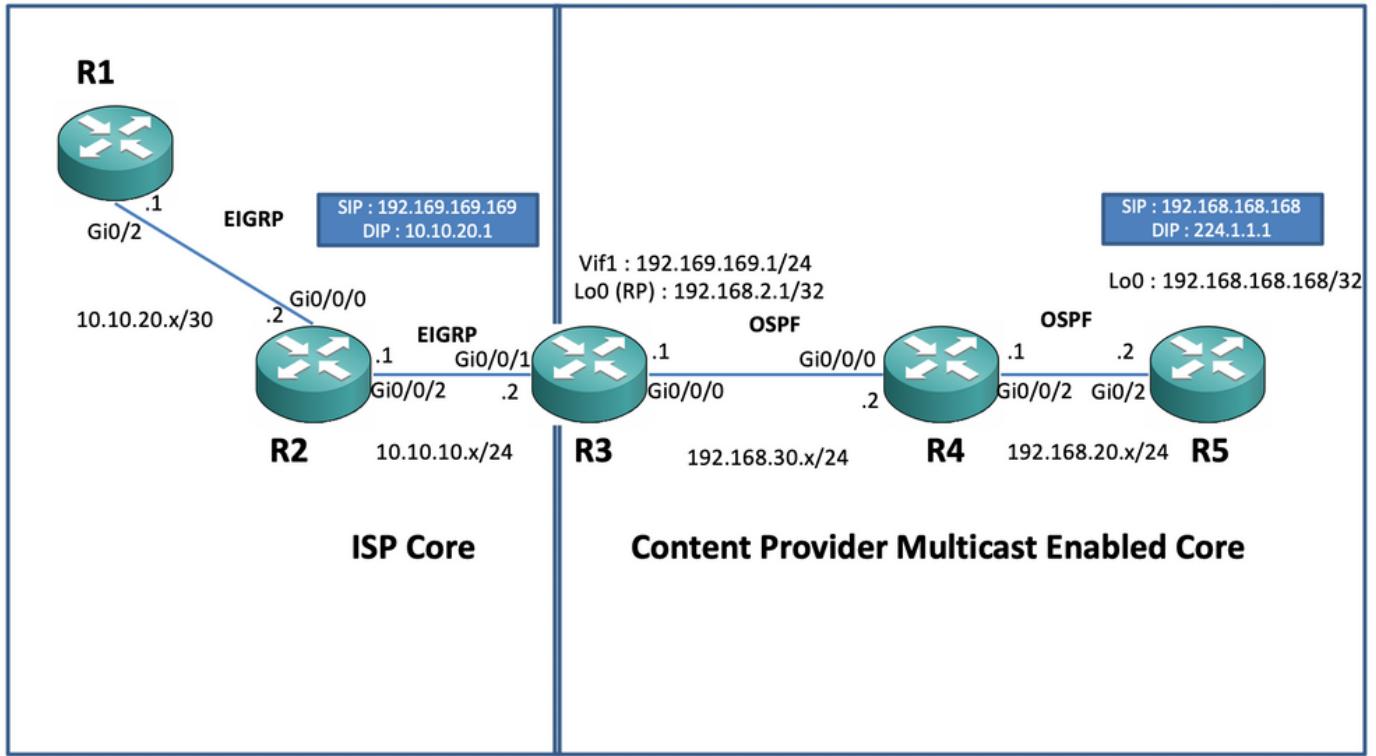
R1

.1

Gi0/2

EIGRP

SIP : 192.169.169.169
DIP : 10.10.20.1

Gi0/0/0

.2

10.10.20.x/30

EIGRP

.1

Gi0/0/1

Gi0/0/2

.2

R2

10.10.10.x/24

ISP Core

Vif1 : 192.169.169.1/24
Lo0 (RP) : 192.168.2.1/32

.1

Gi0/0/0

R3

OSPF

Gi0/0/0

.2

192.168.30.x/24

R4

SIP : 192.168.168.168
DIP : 224.1.1.1

Lo0 : 192.168.168.168/32

OSPF

.1

.2

Gi0/0/2

Gi0/2

192.168.20.x/24

R5

Content Provider Multicast Enabled Core